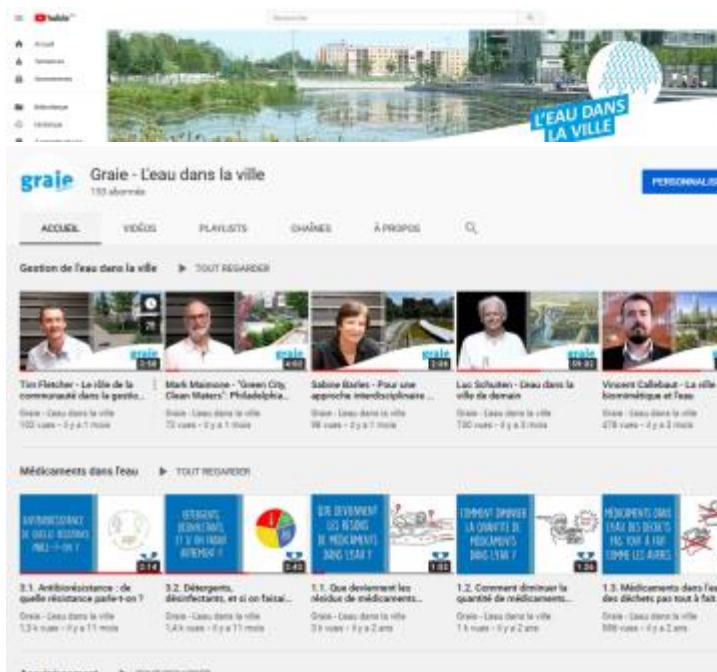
YouTube

Rechercher

Accueil
Tendances
Abonnements
Bibliothèque
Historique

L'EAU DANS LA VILLE

graie

Graie - L'eau dans la ville
155 abonnés

PERSONNALIS

ACCUEIL
VIDÉOS
PLAYLISTS
CHAÎNES
À PROPOS

Gestion de l'eau dans la ville ▶ TOUT REGARDER

graie
3:58
Tim Fletcher - Le rôle de la communauté dans la gestio...
Graie - L'eau dans la ville
102 vues • il y a 1 mois

graie
4:03
Mark Maimone - "Green City, Clean Waters": Philadelphia...
Graie - L'eau dans la ville
72 vues • il y a 1 mois

graie
3:09
Sabine Barles - Pour une approche interdisciplinaire ...
Graie - L'eau dans la ville
98 vues • il y a 1 mois

graie
09:03
Luc Schuiten - L'eau dans la ville de demain
Graie - L'eau dans la ville
730 vues • il y a 8 mois

Vincent Callebaut - La ville biomimétique et l'eau
Graie - L'eau dans la ville
478 vues • il y a 3 mois

Médicaments dans l'eau ▶ TOUT REGARDER

ANTIBIORÉSISTANCE DE QUELLE RÉSISTANCE PARLE-T-ON ?
2:14
3.1. Antibiorésistance : de quelle résistance parle-t-on ?
Graie - L'eau dans la ville
1,3 k vues • il y a 11 mois

DÉTERGENTS DÉSINFECTANTS ET SI ON FAISAIT AUTREMENT ?
2:40
3.2. Détergents, désinfectants, et si on faisai...
Graie - L'eau dans la ville
1,4 k vues • il y a 11 mois

QUE DEVIENNENT LES RÉSIDUS DE MÉDICAMENTS DANS L'EAU ?
1:53
1.1. Que deviennent les résidus de médicaments...
Graie - L'eau dans la ville
3 k vues • il y a 2 ans

COMMENT DIMINUER LA QUANTITÉ DE MÉDICAMENTS DANS L'EAU ?
1:26
1.2. Comment diminuer la quantité de médicaments...
Graie - L'eau dans la ville
1 k vues • il y a 2 ans

MÉDICAMENTS DANS L'EAU DES DÉCHETS PAS TOUT À FAIT COMME LES AUTRES
1.3. Médicaments dans l'eau des déchets pas tout à fait
Graie - L'eau dans la ville
588 vues • il y a 2 ans

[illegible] ▶ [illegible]